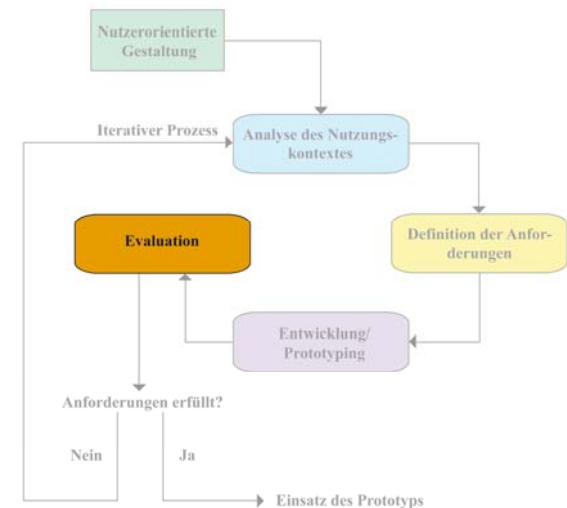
Nutzerorientierte Gestaltung

Iterativer Prozess

Analyse des Nutzungskontextes

Evaluation

Definition der Anforderungen

Entwicklung/ Prototyping

Anforderungen erfüllt?

Nein

Ja

Einsatz des Prototyps